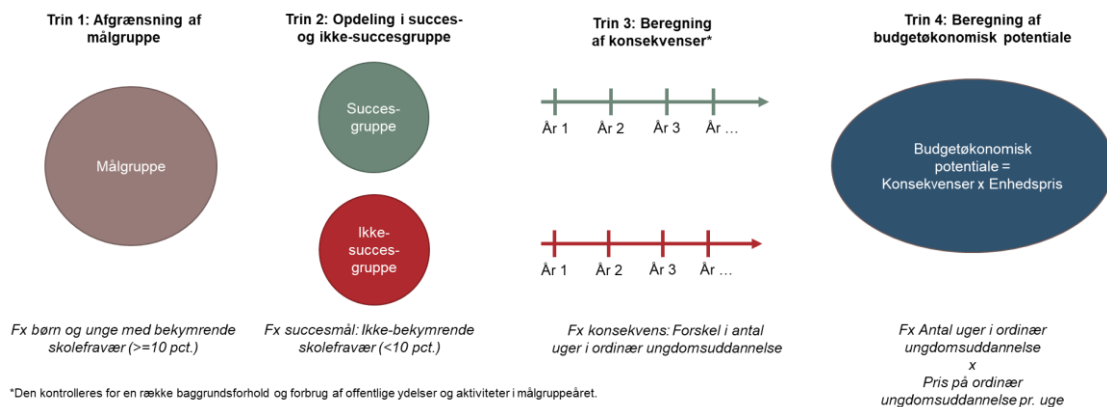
Trin 1: Afgrænsning af målgruppe

Målgruppe

Fx børn og unge med bekymrende skolefravær (>=10 pct.)

Trin 2: Opdeling i succes- og ikke-succesgruppe

Succes-gruppe

Ikke-succes-gruppe

Fx succesmål: Ikke-bekymrende skolefravær (<10 pct.)

Trin 3: Beregning af konsekvenser*

År 1 År 2 År 3 År …

År 1 År 2 År 3 År …

Fx konsekvens: Forskel i antal uger i ordinær ungdomsuddannelse

Trin 4: Beregning af budgetøkonomisk potentiale

Budgetøkonomisk potentiale = Konsekvenser x Enhedspris

Fx Antal uger i ordinær ungdomsuddannelse
x
Pris på ordinær ungdomsuddannelse pr. uge

*Den kontrolleres for en række baggrundsforhold og forbrug af offentlige ydelser og aktiviteter i målgruppeåret.